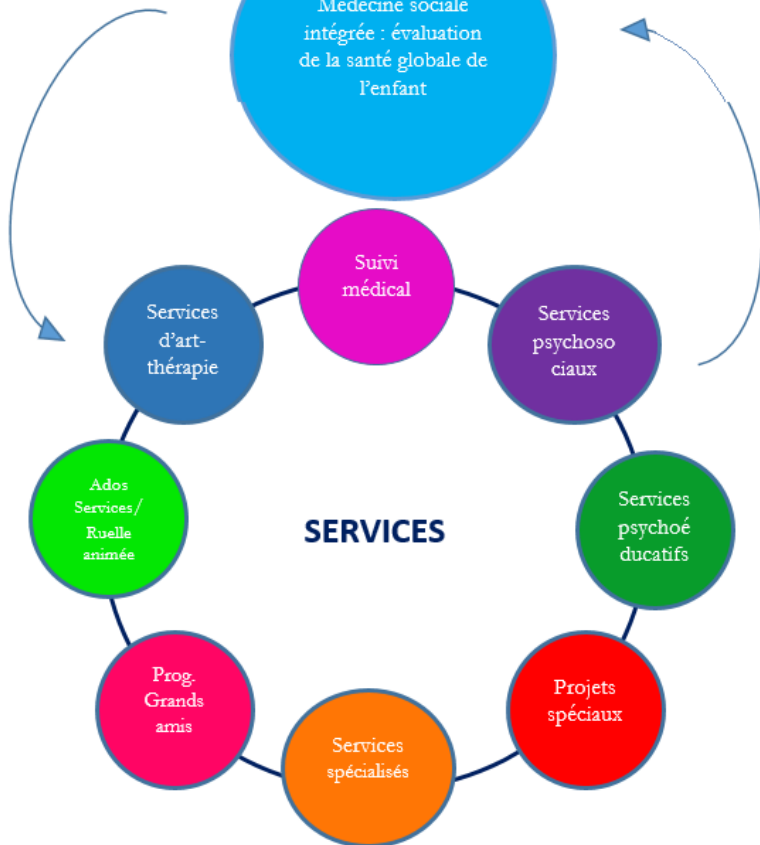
Médecine sociale intégrée : évaluation de la santé globale de l'enfant

Suivi médical

Services psychosociaux

Services psychoéducatifs

Projets spéciaux

Services spécialisés

Prog. Grands amis

Ados Services/ Ruelle animée

Services d'art-thérapie

SERVICES